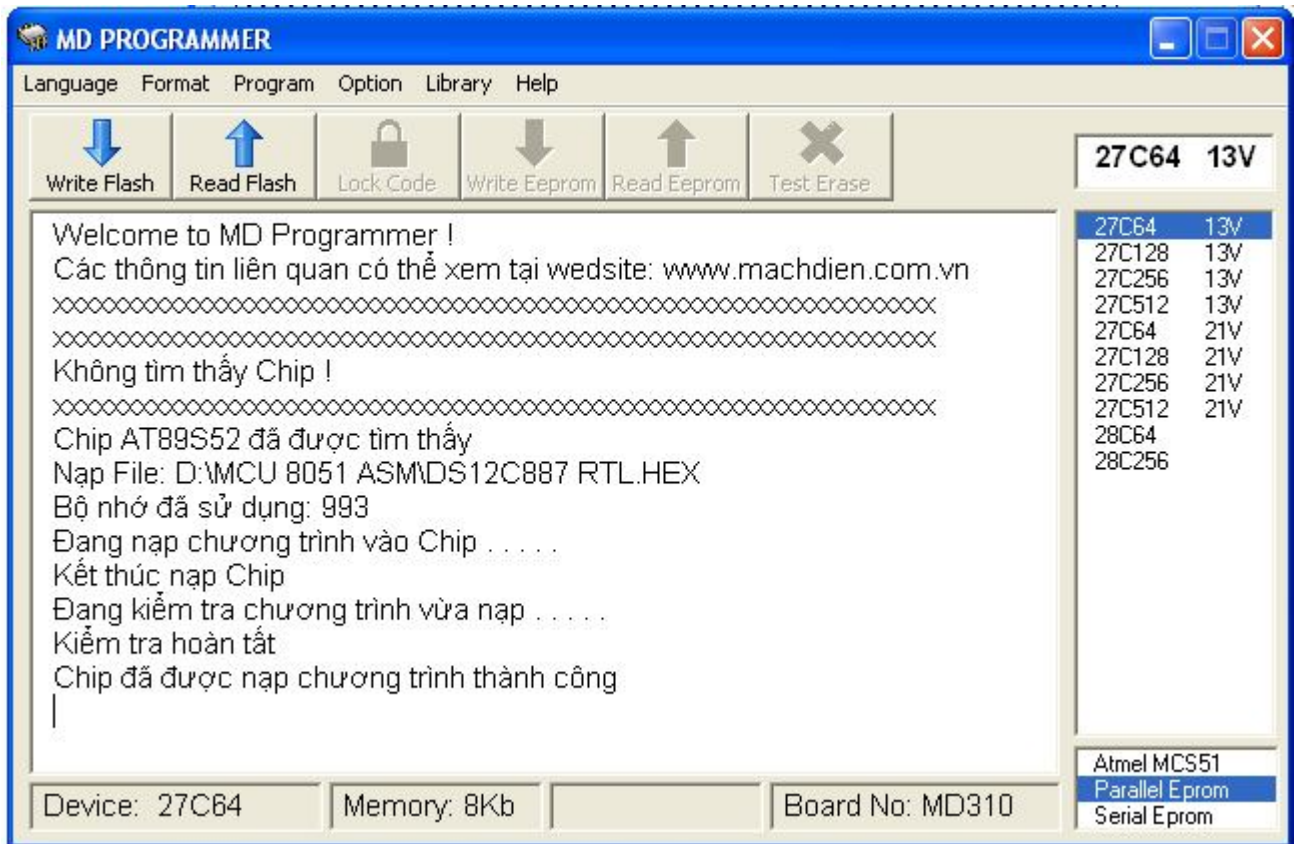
MD PROGRAMMER

Language Format Program Option Library Help

Write Flash Read Flash Lock Code Write Eeprom Read Eeprom Test Erase

27C64 13V

Welcome to MD Programmer !
Các thông tin liên quan có thể xem tại wedsite: www.machdien.com.vn
xxxxxxxxxxxxxxxxxxxxxxxxxxxxxxxxxxxxxxxxxxxxxxxxxxxxxxxxxxxxxxx
xxxxxxxxxxxxxxxxxxxxxxxxxxxxxxxxxxxxxxxxxxxxxxxxxxxxxxxxxxxxxxx
Không tìm thấy Chip !
xxxxxxxxxxxxxxxxxxxxxxxxxxxxxxxxxxxxxxxxxxxxxxxxxxxxxxxxxxxxxxx
Chip AT89S52 đã được tìm thấy
Nạp File: D:\MCU 8051 ASM\DS12C887 RTL.HEX
Bộ nhớ đã sử dụng: 993
Đang nạp chương trình vào Chip . . . . .
Kết thúc nạp Chip
Đang kiểm tra chương trình vừa nạp . . . . .
Kiểm tra hoàn tất
Chip đã được nạp chương trình thành công

| | |
|---|---|
| 27C64 | 13V |
| 27C128 | 13V |
| 27C256 | 13V |
| 27C512 | 13V |
| 27C64 | 21V |
| 27C128 | 21V |
| 27C256 | 21V |
| 27C512 | 21V |
| 28C64 | |
| 28C256 | |

Atmel MCS51
Parallel Eprom
Serial Eprom

Device: 27C64 Memory: 8Kb Board No: MD310